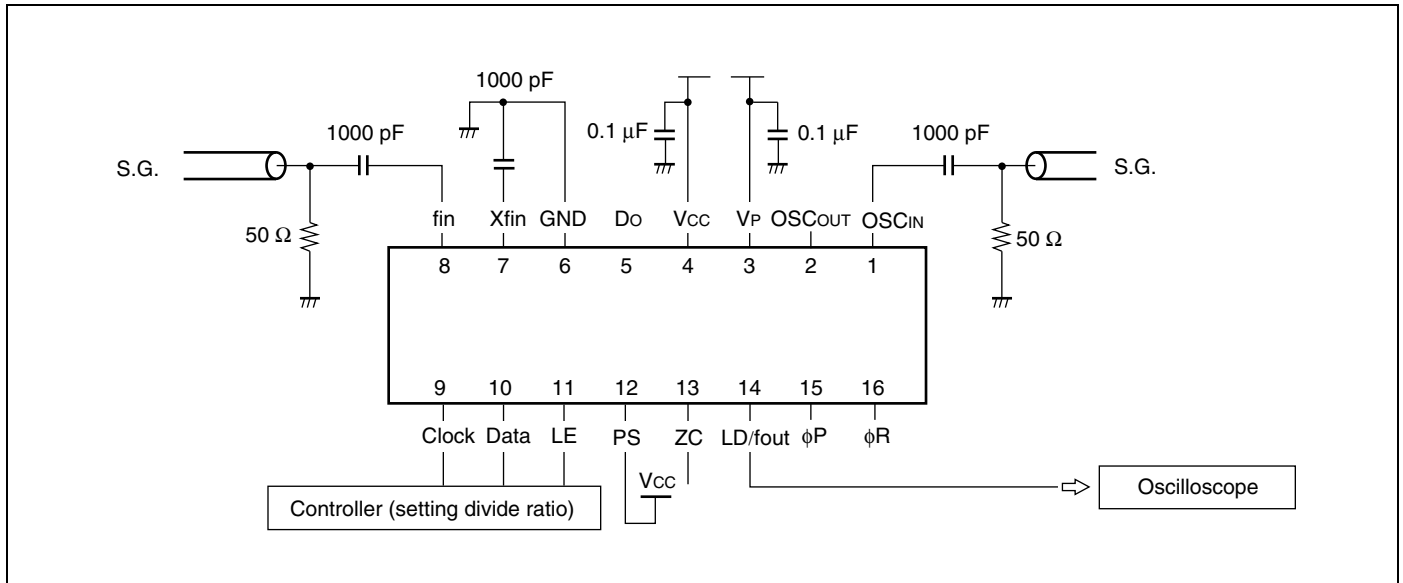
1000 pF

1000 pF

0.1 μF

0.1 μF

1000 pF

S.G.

S.G.

50 Ω

50 Ω

fin Xfin GND Do Vcc Vp OSCout OSCin

8 7 6 5 4 3 2 1

9 10 11 12 13 14 15 16

Clock Data LE PS ZC LD/fout ϕP ϕR

Vcc

Controller (setting divide ratio)

Oscilloscope